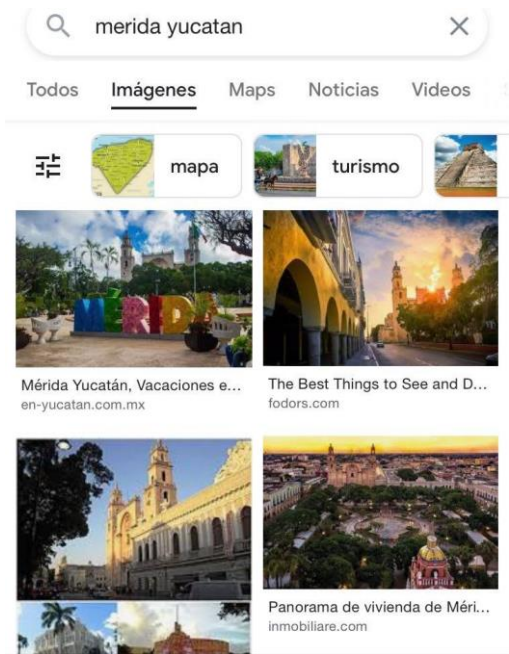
merida yucatan

Todos Imágenes Maps Noticias Videos

mapa

turismo

MÉRIDA

Mérida Yucatán, Vacaciones e...
en-yucatan.com.mx

The Best Things to See and D...
fodors.com

Panorama de vivienda de Méri...
inmobiliare.com